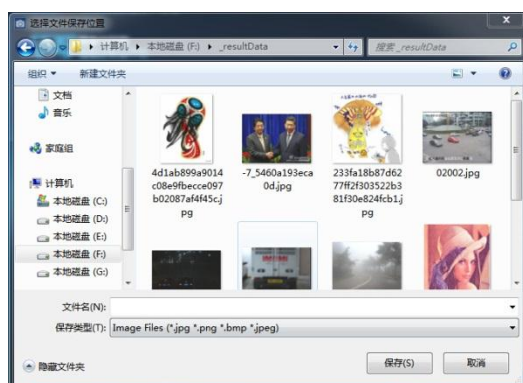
选择文件保存位置

计算机 ▸ 本地磁盘 (F:) ▸ _resultData

搜索 _resultData

组织 ▾

新建文件夹

文档

音乐

家庭组

计算机

本地磁盘 (C:)

本地磁盘 (D:)

本地磁盘 (E:)

本地磁盘 (F:)

本地磁盘 (G:)

4d1ab899a9014c08e9fbecce097b02087af4f45c.jpg

-7_5460a193eca0d.jpg

233fa18b87d6277ff2f303522b381f30e824fcb1.jpg

02002.jpg

文件名(N):

保存类型(T): Image Files (*.jpg *.png *.bmp *.jpeg)

隐藏文件夹

保存(S)

取消